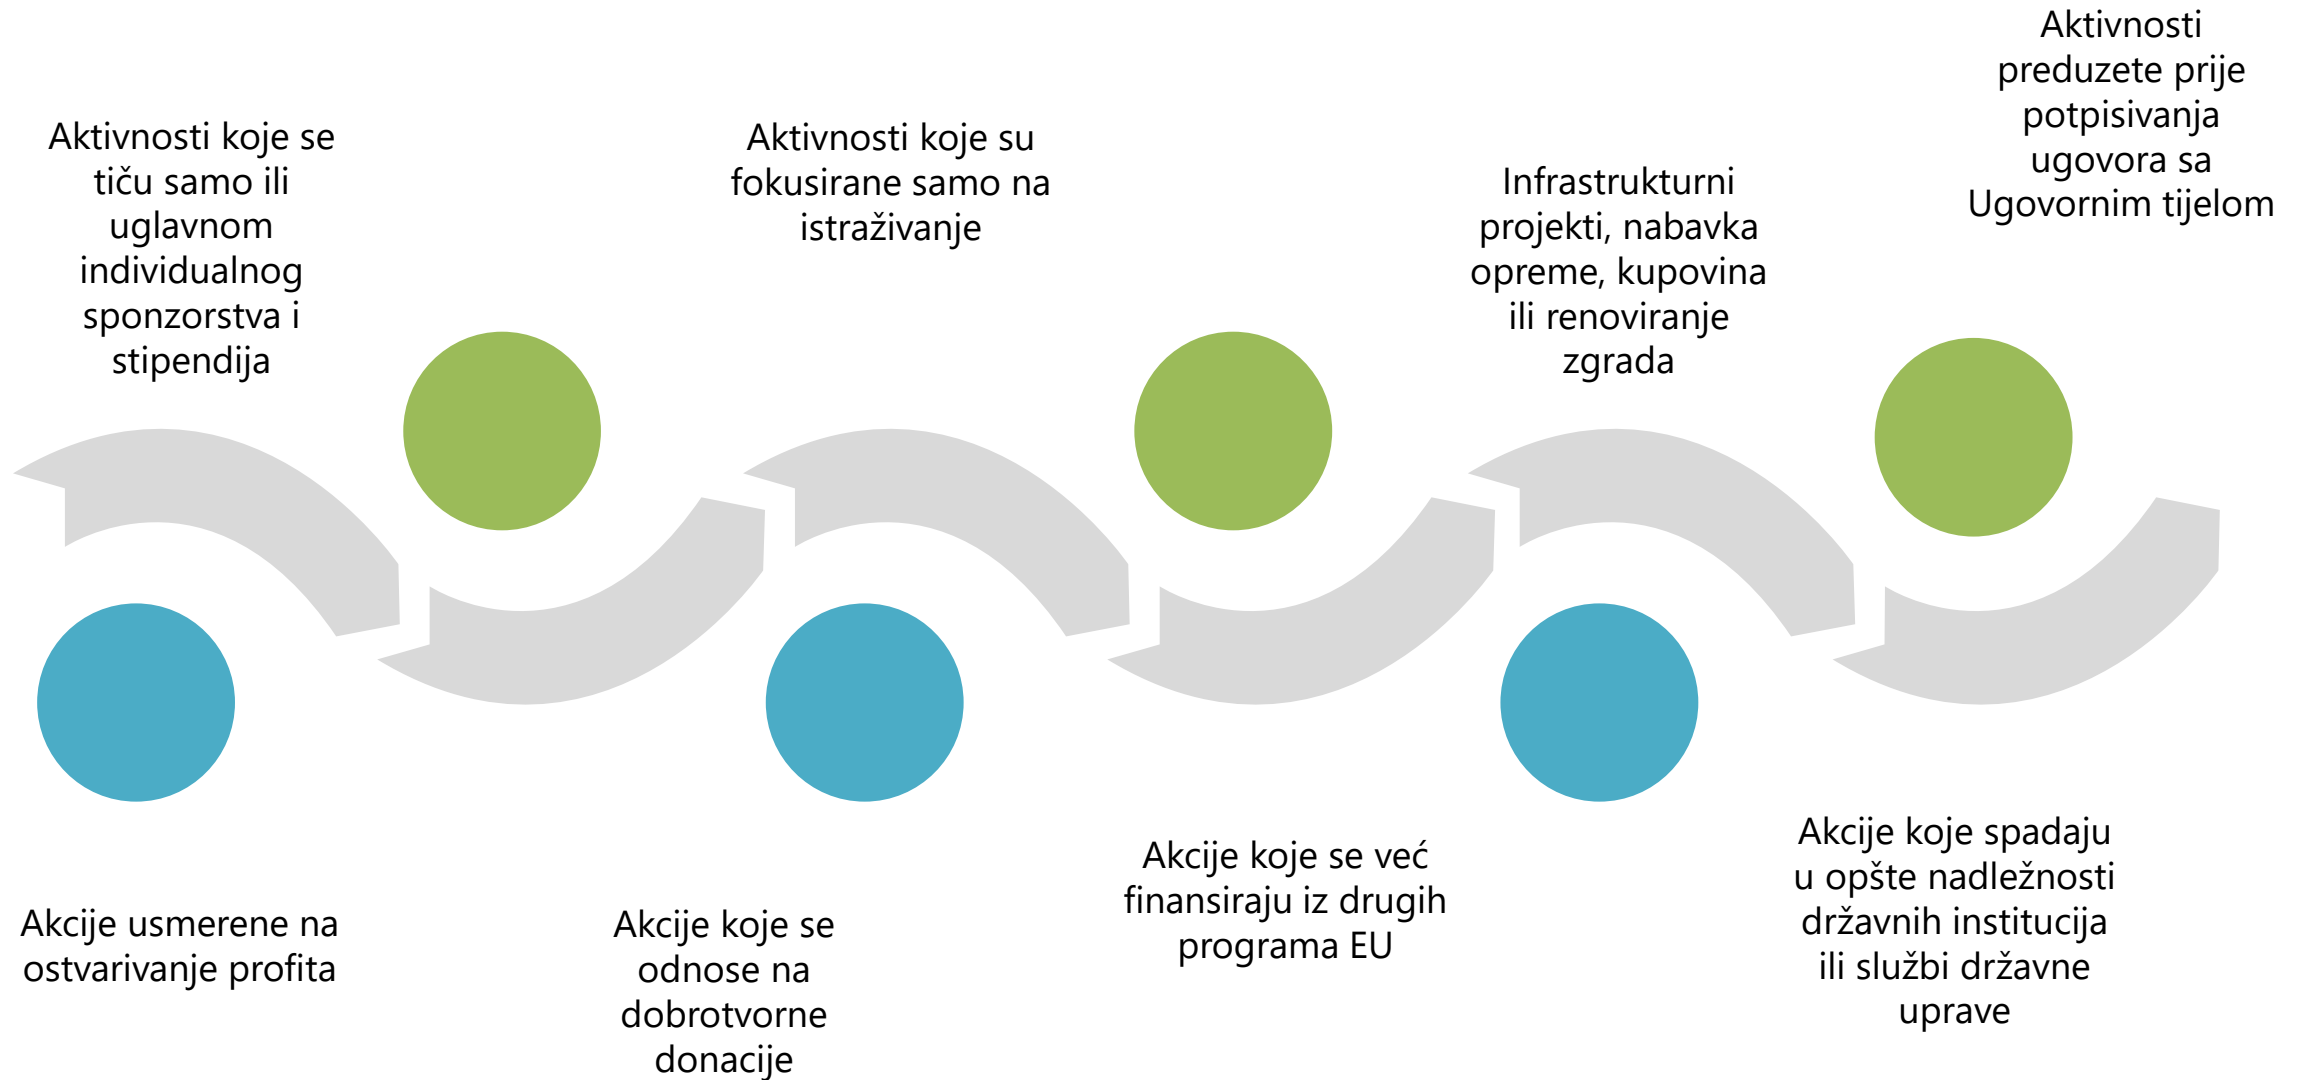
Aktivnosti preduzete prije potpisivanja ugovora sa Ugovornim tijelom

Aktivnosti koje se tiču samo ili uglavnom individualnog sponzorstva i stipendija

Aktivnosti koje su fokusirane samo na istraživanje

Infrastrukturni projekti, nabavka opreme, kupovina ili renoviranje zgrada

Akcije usmerene na ostvarivanje profita

Akcije koje se odnose na dobrotvorne donacije

Akcije koje se već finansiraju iz drugih programa EU

Akcije koje spadaju u opšte nadležnosti državnih institucija ili službi državne uprave